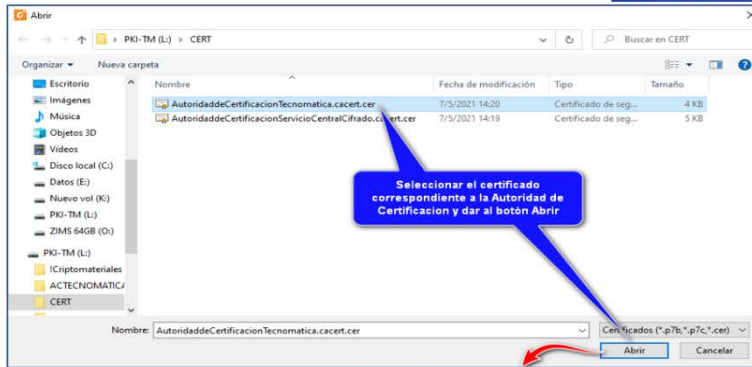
Abrir

PKI-TM (L:) › CERT

Buscar en CERT

Organizar ▾ Nueva carpeta

Escritorio
Imágenes
Música
Objetos 3D
Videos
Disco local (C:)
Datos (E:)
Nuevo vol (K:)
PKI-TM (L:)
ZIMS 64GB (O:)
PKI-TM (L:)
!Criptomateriales
ACTECNOMATICA
CERT

| Nombre | Fecha de modificación | Tipo | Tamaño |
|---|---|---|---|
| AutoridaddeCertificacionTecnomatica.cacert.cer | 7/5/2021 14:20 | Certificado de seg... | 4 KB |
| AutoridaddeCertificacionServicioCentralCifrado.cacert.cer | 7/5/2021 14:19 | Certificado de seg... | 5 KB |

Seleccionar el certificado correspondiente a la Autoridad de Certificacion y dar al botón Abrir

Nombre: AutoridaddeCertificacionTecnomatica.cacert.cer

Certificados (*.p7b,*.p7c,*.cer)

Abrir

Cancelar